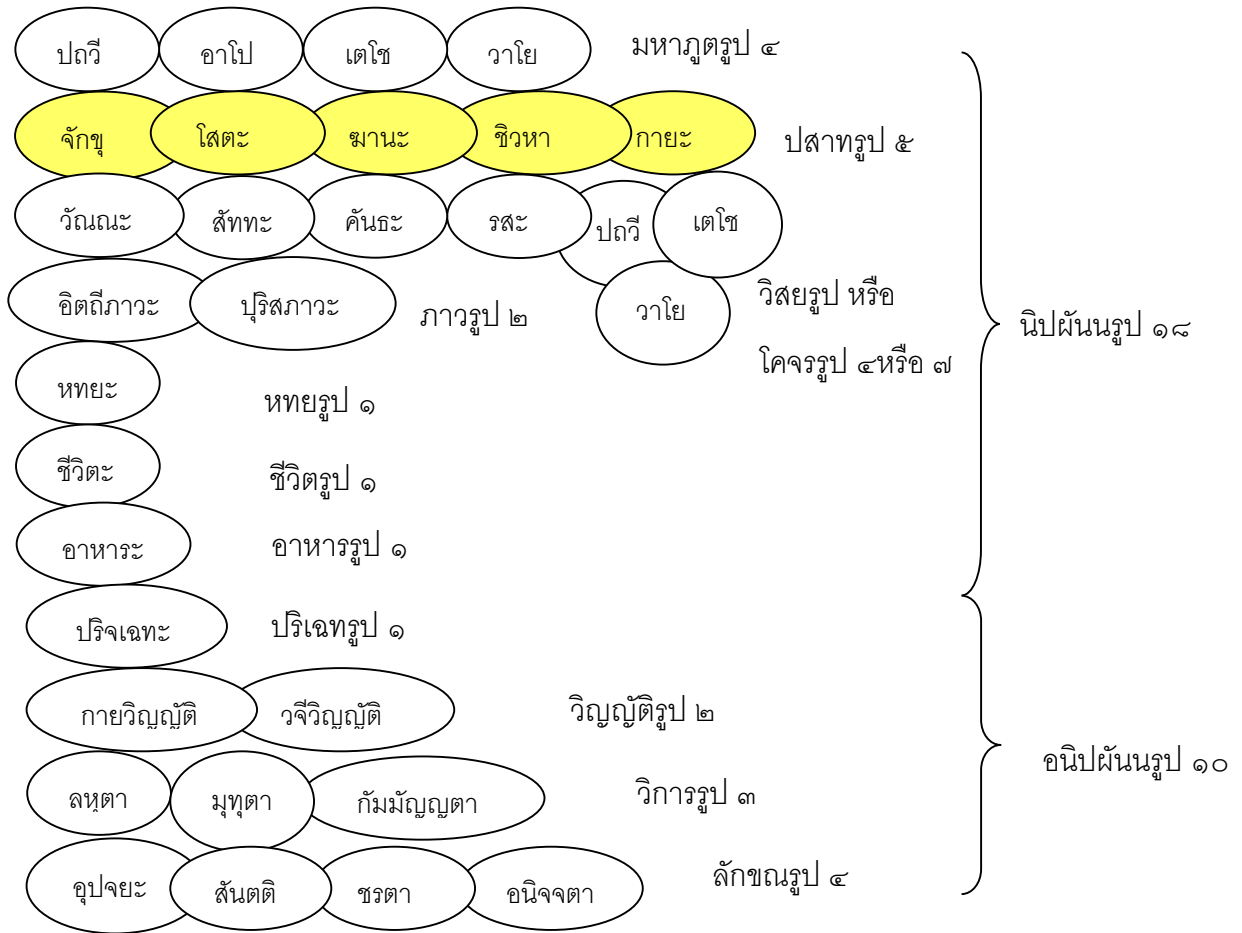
ปถวี อาโป เตโช วาโย มหาภูตรูป ๔

จักขุ โสตะ ฆานะ ชิวหา กายะ ปสาทรูป ๕

วัณณะ สัททะ คันธะ รสะ ปถวี เตโช วาโย

วิสยรูป หรือ โคจรรูป ๔หรือ ๗

อิตถีภาวะ ปุริสภาวะ ภาวรูป ๒

หทยะ หทยรูป ๑

ชีวิตะ ชีวิตรูป ๑

อาหาระ อาหารรูป ๑

นิปผันนรูป ๑๘

ปริจเฉทะ ปริเฉทรูป ๑

กายวิญญัติ วจีวิญญัติ วิญญัติรูป ๒

ลหุตา มุทุตา กัมมัญญตา วิการรูป ๓

อุปจยะ สันตติ ชรตา อนิจจตา ลักขณรูป ๔

อนิปผันนรูป ๑๐